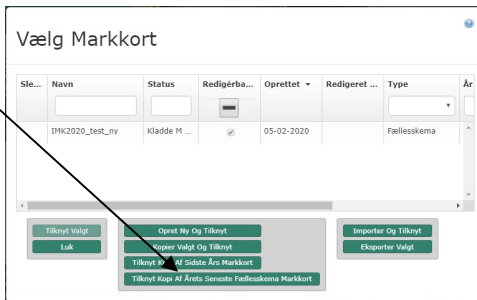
Vælg Markkort

| Sle... | Navn | Status | Redigérba... | Oprettet ▾ | Redigeret ... | Type | År |
|---|---|---|---|---|---|---|---|
| | IMK2020_test_ny | Kladde M ... | ✓ | 05-02-2020 | | Fællesskema | |

Tilknyt Valgt
Luk

Opret Ny Og Tilknyt
Kopier Valgt Og Tilknyt
Tilknyt K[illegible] Af Sidste Års Markkort
Tilknyt Kopi Af Årets Seneste Fællesskema Markkort

Importer Og Tilknyt
Eksporter Valgt